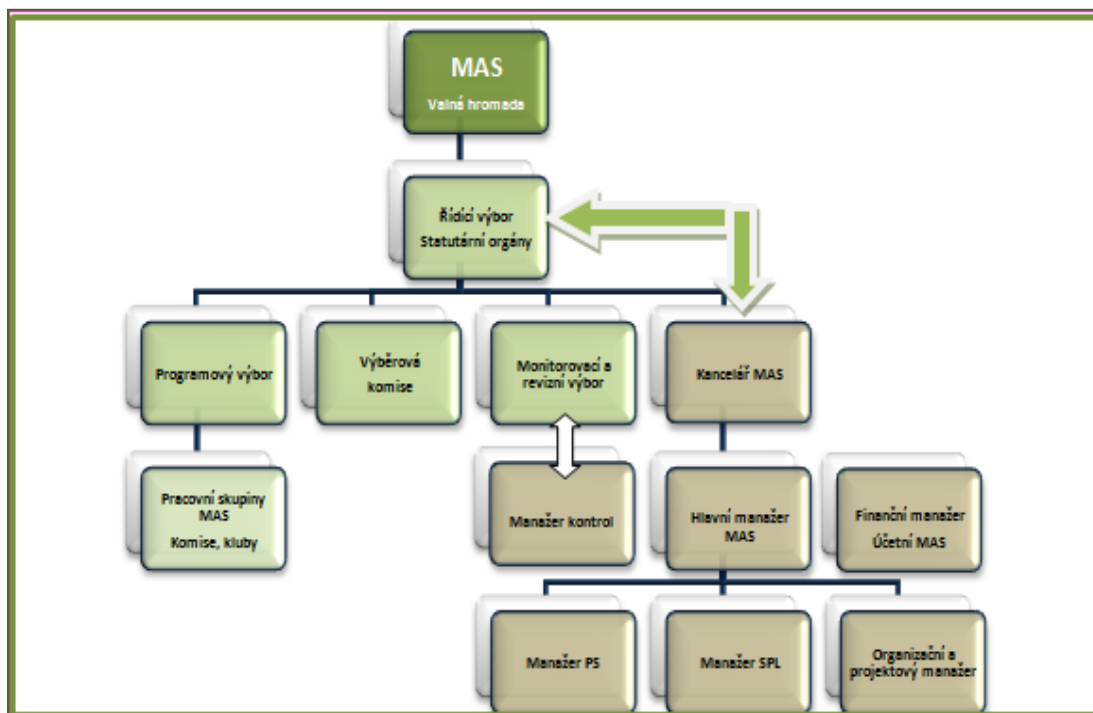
MAS
Valná hromada

Řídící výbor
Statutární orgány

Programový výbor

Výběrová komise

Monitorovací a revizní výbor

Kancelář MAS

Pracovní skupiny MAS
Komise, kluby

Manažer kontrol

Hlavní manažer MAS

Finanční manažer
Účetní MAS

Manažer PS

Manažer SPL

Organizační a projektový manažer